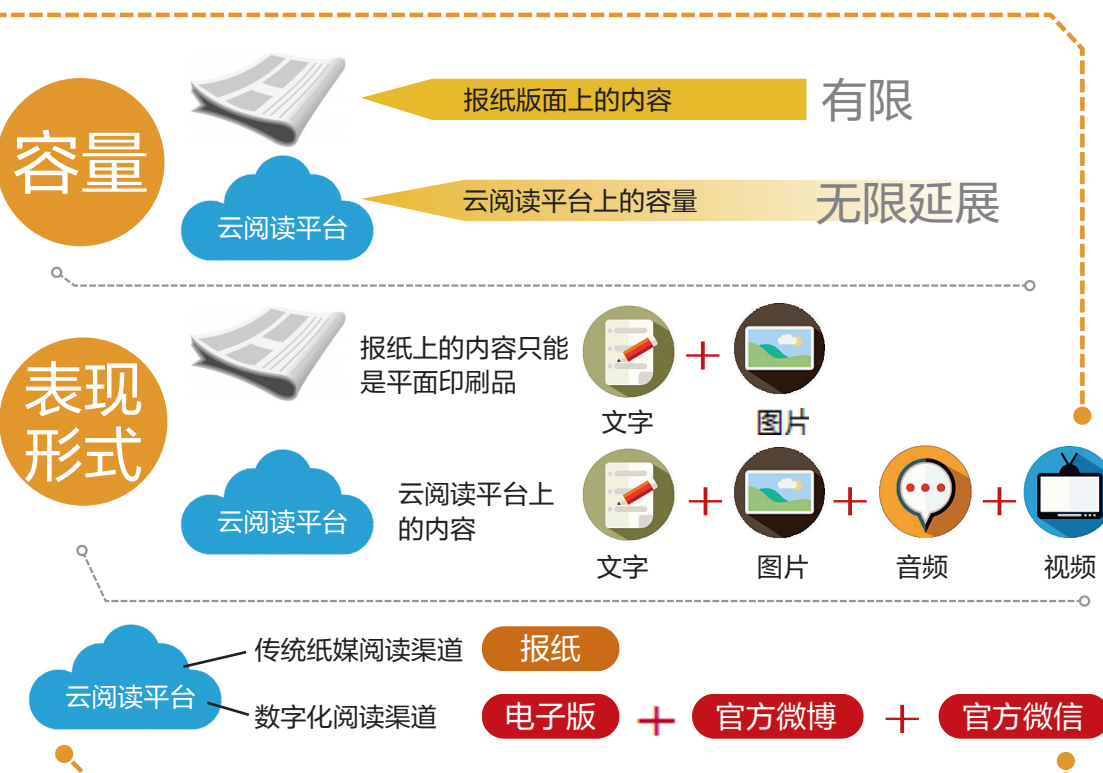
容量

报纸版面上的内容 有限

云阅读平台

云阅读平台上的容量 无限延展

表现形式

报纸上的内容只能是平面印刷品

文字 + 图片

云阅读平台

云阅读平台上的内容

文字 + 图片 + 音频 + 视频

云阅读平台

传统纸媒阅读渠道 报纸

数字化阅读渠道 电子版 + 官方微博 + 官方微信